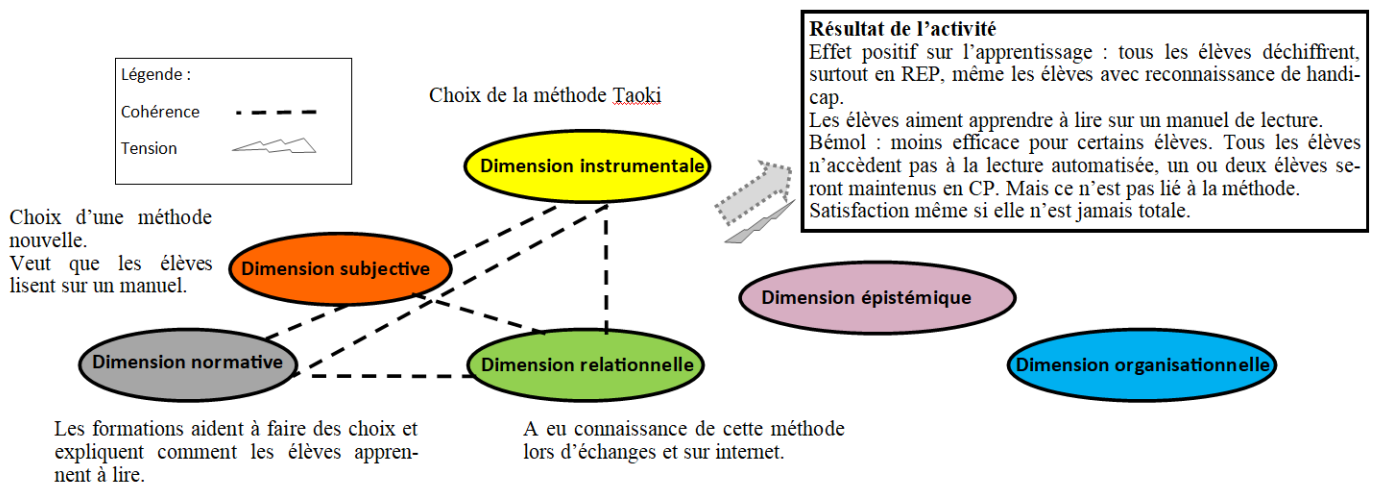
Légende :

Cohérence

Tension

Choix de la méthode Taoki

Résultat de l'activité
Effet positif sur l'apprentissage : tous les élèves déchiffrent, surtout en REP, même les élèves avec reconnaissance de handicap.
Les élèves aiment apprendre à lire sur un manuel de lecture.
Bémol : moins efficace pour certains élèves. Tous les élèves n'accèdent pas à la lecture automatisée, un ou deux élèves seront maintenus en CP. Mais ce n'est pas lié à la méthode.
Satisfaction même si elle n'est jamais totale.

Dimension instrumentale

Choix d'une méthode nouvelle.
Veut que les élèves lisent sur un manuel.

Dimension subjective

Dimension épistémique

Dimension normative

Dimension relationnelle

Dimension organisationnelle

Les formations aident à faire des choix et expliquent comment les élèves apprennent à lire.

A eu connaissance de cette méthode lors d'échanges et sur internet.